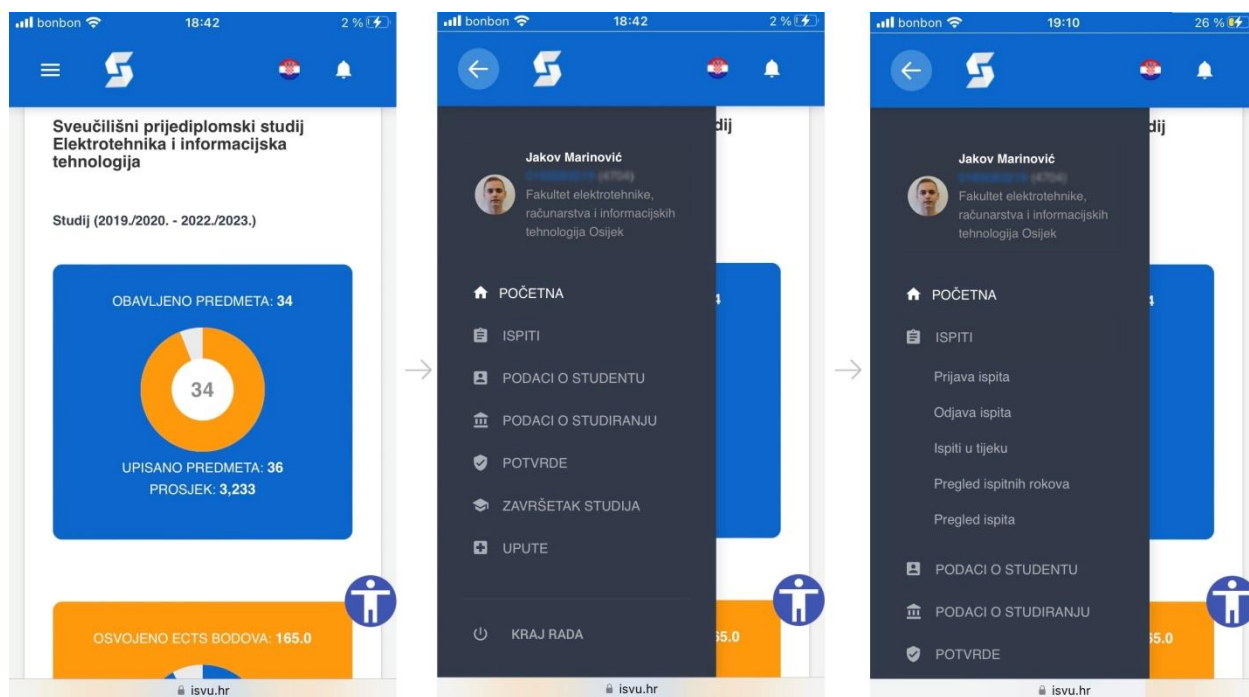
bonbon 18:42 2 %

Sveučilišni prijediplomski studij Elektrotehnika i informacijska tehnologija

Studij (2019./2020. - 2022./2023.)

OBAVLJENO PREDMETA: 34

34

UPISANO PREDMETA: 36
PROSJEK: 3,233

OSVOJENO ECTS BODOVA: 165.0

isvu.hr

bonbon 18:42 2 %

dij

Jakov Marinović
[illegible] (4704)
Fakultet elektrotehnike, računarstva i informacijskih tehnologija Osijek

POČETNA
ISPITI
PODACI O STUDENTU
PODACI O STUDIRANJU
POTVRDE
ZAVRŠETAK STUDIJA
UPUTE

KRAJ RADA

5.0

isvu.hr

bonbon 19:10 26 %

dij

Jakov Marinović
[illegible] (4704)
Fakultet elektrotehnike, računarstva i informacijskih tehnologija Osijek

POČETNA
ISPITI
Prijava ispita
Odjava ispita
Ispiti u tijeku
Pregled ispitnih rokova
Pregled ispita
PODACI O STUDENTU
PODACI O STUDIRANJU
POTVRDE

5.0

isvu.hr